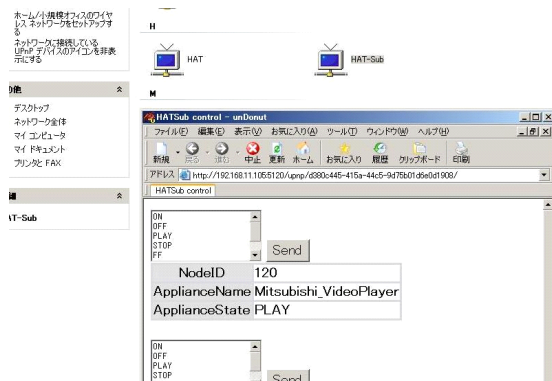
ホーム/小規模オフィスのワイヤレス ネットワークをセットアップする
ネットワークに接続している UPnP デバイスのアイコンを非表示にする

の他

デスクトップ
ネットワーク全体
マイ コンピュータ
マイ ドキュメント
プリンタと FAX

細

AT-Sub

H

HAT

HAT-Sub

M

HATSub control - unDonut

ファイル(F) 編集(E) 表示(V) お気に入り(A) ツール(T) ウィンドウ(W) ヘルプ(H)

新規 戻る 進む 中止 更新 ホーム お気に入り 履歴 クリップボード 印刷

アドレス http://192.168.11.10:55120/upnp/d380c445-415a-44c5-9d75b01d6e0d1908/

HATSub control

ON
OFF
PLAY
STOP
FF

Send

| NodeID | 120 |
|---|---|
| ApplianceName | Mitsubishi_VideoPlayer |
| ApplianceState | PLAY |

ON
OFF
PLAY
STOP

Send